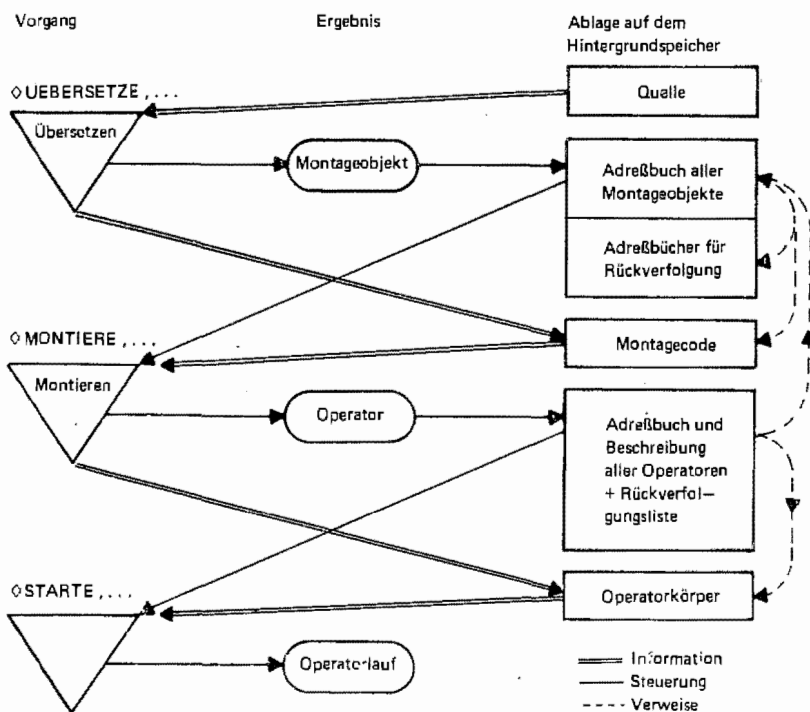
Vorgang

Ergebnis

Ablage auf dem Hintergrundspeicher

◇UEBERSETZE, . . .

Übersetzen

Quelle

Montageobjekt

Adreßbuch aller Montageobjekte

Adreßbücher für Rückverfolgung

◇MONTIERE, . . .

Montieren

Montagecode

Operator

Adreßbuch und Beschreibung aller Operatoren + Rückverfolgungsliste

◇STARTE, . . .

Operatorkörper

Operatorlauf

Information

Steuerung

Verweise